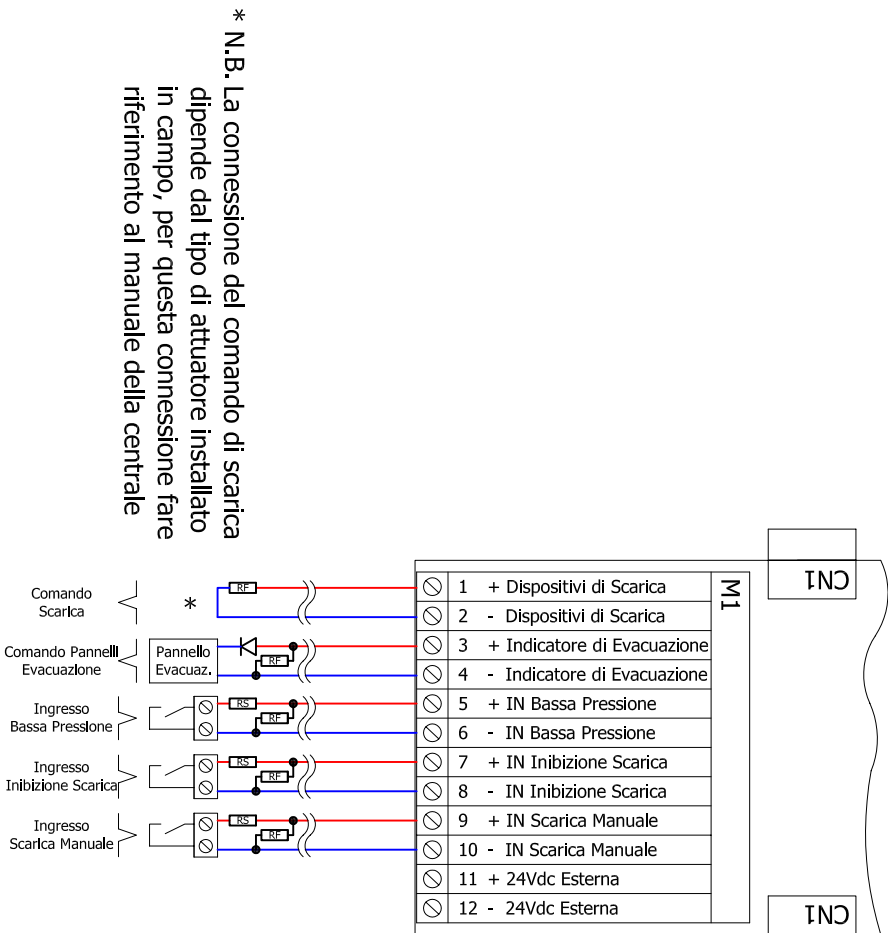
* N.B. La connessione del comando di scarica dipende dal tipo di attuatore installato in campo, per questa connessione fare riferimento al manuale della centrale

Comando Scarica
*
Comando Pannelli Evacuazione
Pannello Evacuaz.
Ingresso Bassa Pressione
Ingresso Inibizione Scarica
Ingresso Scarica Manuale

RF
RF
RS
RF
RS
RF
RS
RF

M1

| | |
|---|---|
| 1 | + Dispositivi di Scarica |
| 2 | - Dispositivi di Scarica |
| 3 | + Indicatore di Evacuazione |
| 4 | - Indicatore di Evacuazione |
| 5 | + IN Bassa Pressione |
| 6 | - IN Bassa Pressione |
| 7 | + IN Inibizione Scarica |
| 8 | - IN Inibizione Scarica |
| 9 | + IN Scarica Manuale |
| 10 | - IN Scarica Manuale |
| 11 | + 24Vdc Esterna |
| 12 | - 24Vdc Esterna |

CN1
CN1